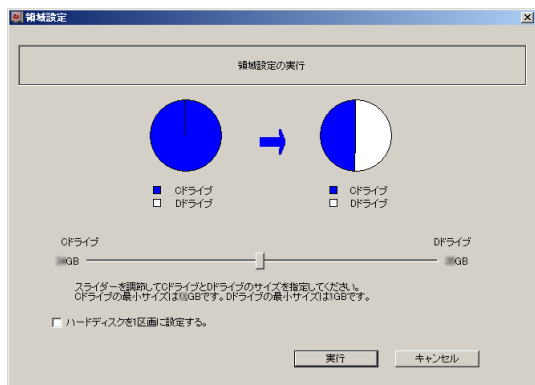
領域設定

領域設定の実行

Cドライブ
Dドライブ

Cドライブ
Dドライブ

Cドライブ

Dドライブ

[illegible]GB

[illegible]GB

スライダーを調節してCドライブとDドライブのサイズを指定してください。
Cドライブの最小サイズは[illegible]GBです。Dドライブの最小サイズは1GBです。

ハードディスクを1区画に設定する。

実行

キャンセル